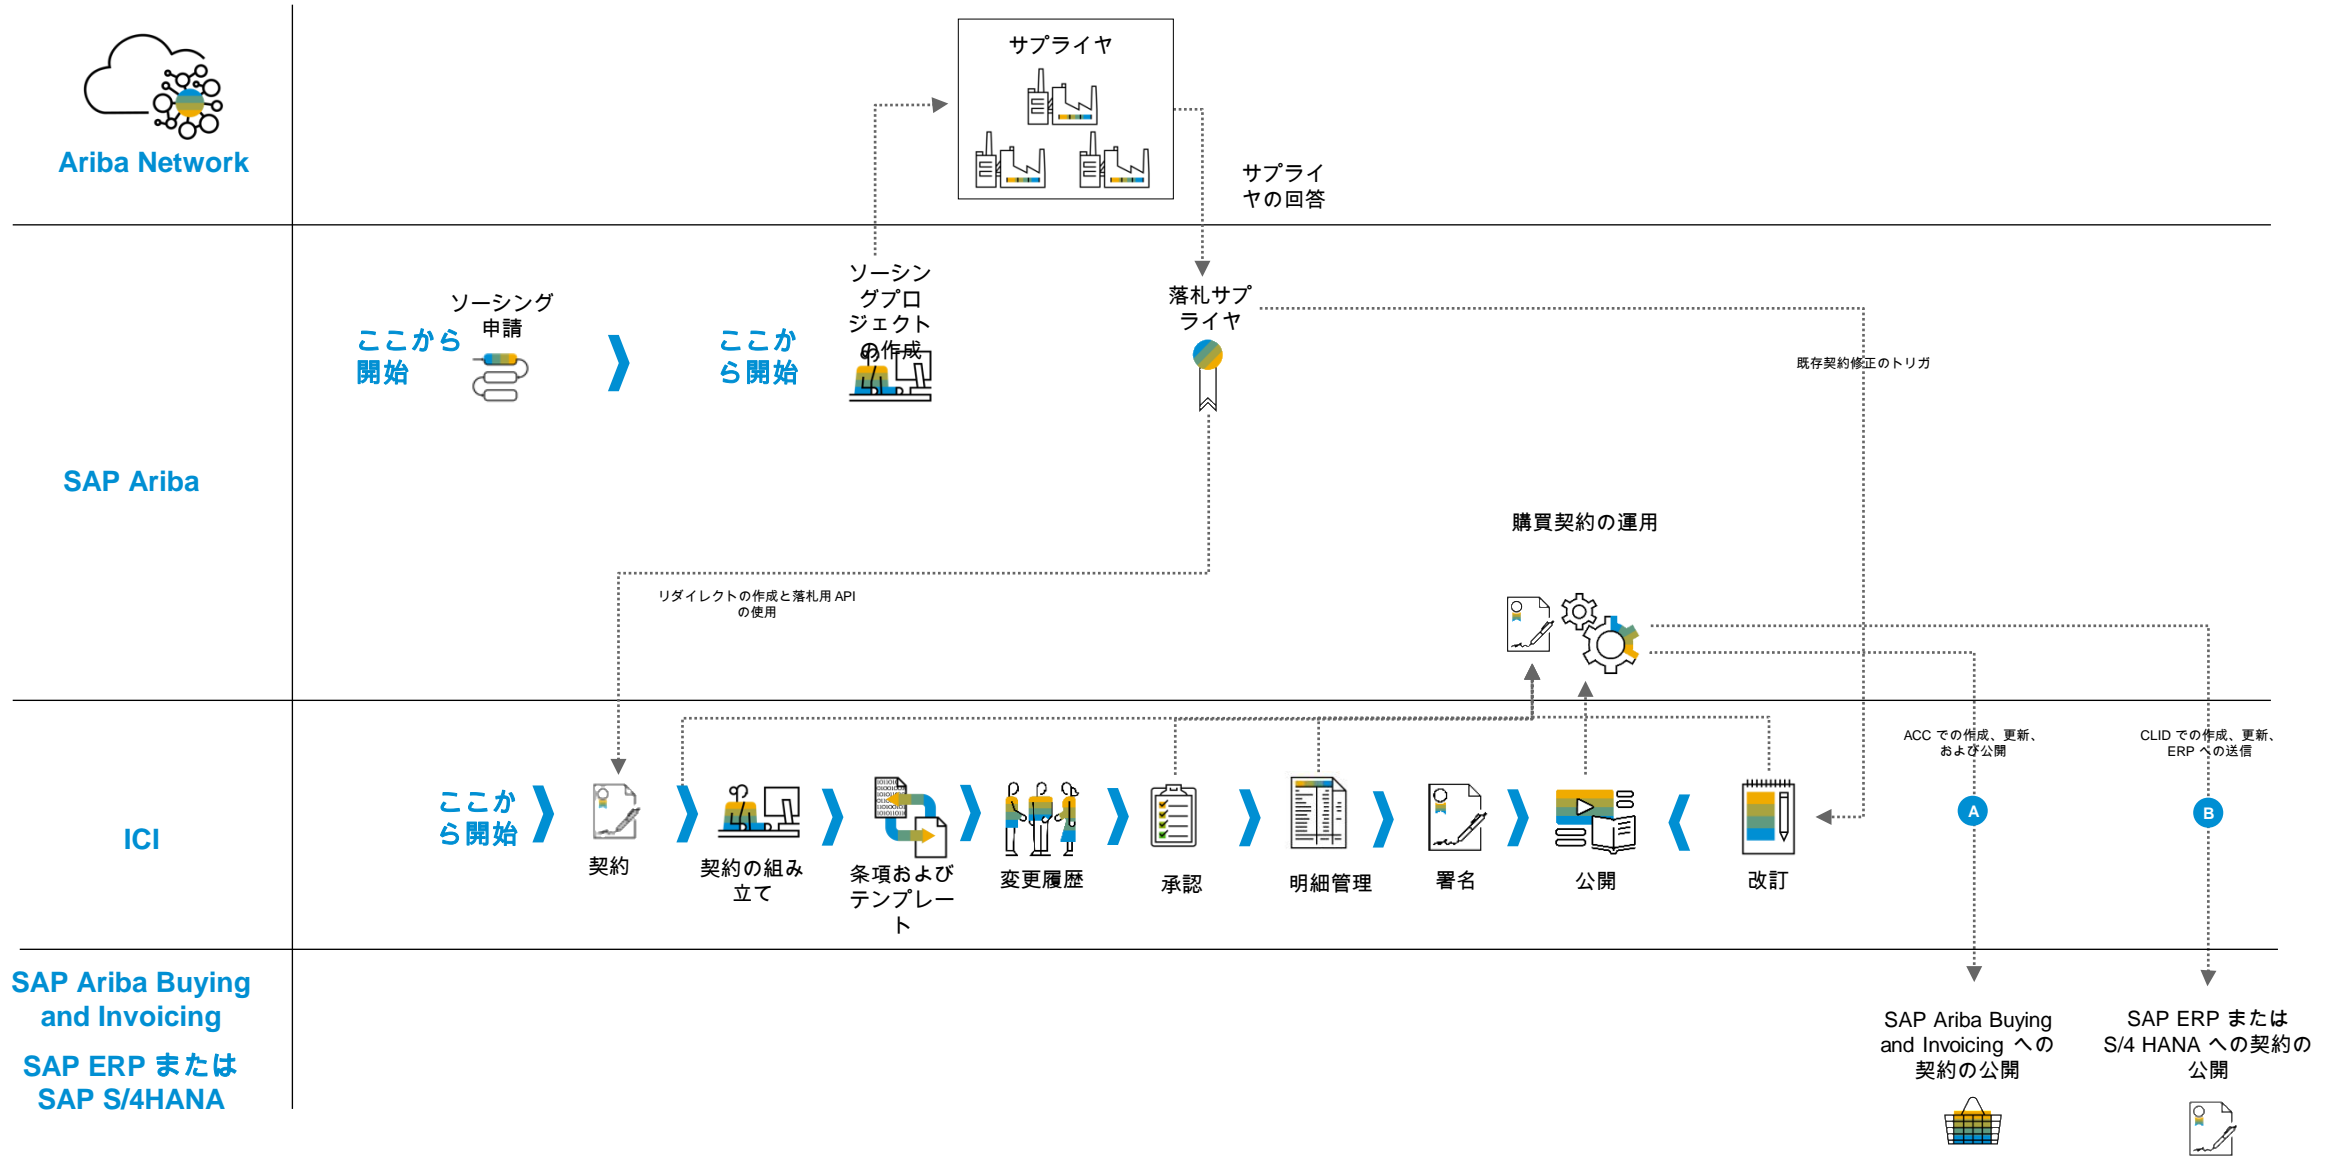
Ariba Network

サプライヤ

サプライヤの回答

SAP Ariba

ここから開始

ソーシング申請

ここから開始

ソーシングプロジェクトの作成

落札サプライヤ

既存契約修正のトリガ

購買契約の運用

リダイレクトの作成と落札用 API の使用

ICI

ここから開始

契約

契約の組み立て

条項およびテンプレート

変更履歴

承認

明細管理

署名

公開

改訂

ACC での作成、更新、および公開

A

CLID での作成、更新、ERP への送信

B

SAP Ariba Buying and Invoicing

SAP ERP または SAP S/4HANA

SAP Ariba Buying and Invoicing への契約の公開

SAP ERP または S/4 HANA への契約の公開